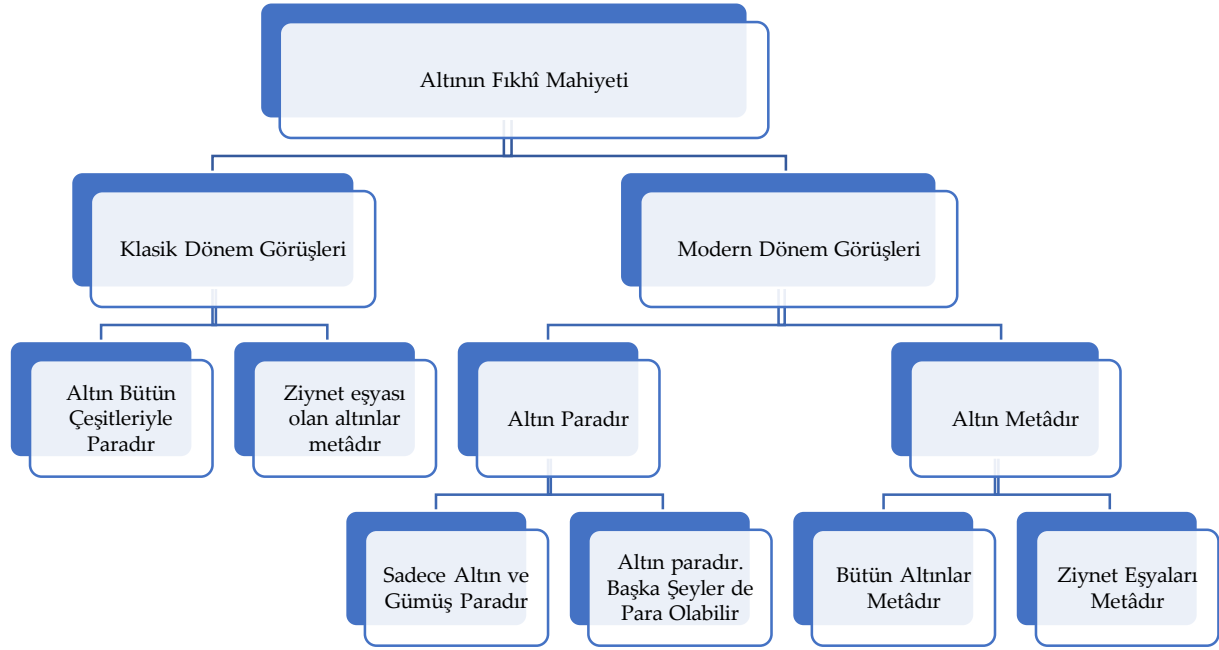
Altının Fıkhî Mahiyeti

Klasik Dönem Görüşleri

Modern Dönem Görüşleri

Altın Bütün Çeşitleriyle Paradır

Ziynet eşyası olan altınlar metâdır

Altın Paradır

Altın Metâdır

Sadece Altın ve Gümüş Paradır

Altın paradır. Başka Şeyler de Para Olabilir

Bütün Altınlar Metâdır

Ziynet Eşyaları Metâdır